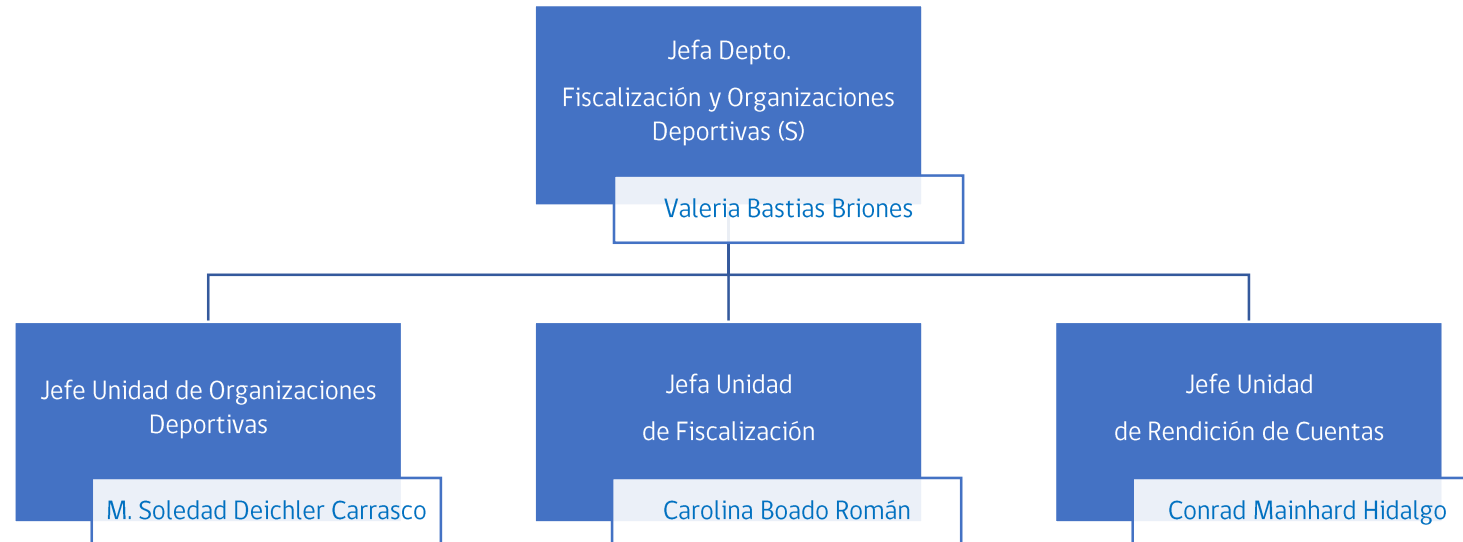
Jefa Depto.

Fiscalización y Organizaciones Deportivas (S)

Valeria Bastias Briones

Jefe Unidad de Organizaciones Deportivas

M. Soledad Deichler Carrasco

Jefa Unidad

de Fiscalización

Carolina Boado Román

Jefe Unidad

de Rendición de Cuentas

Conrad Mainhard Hidalgo